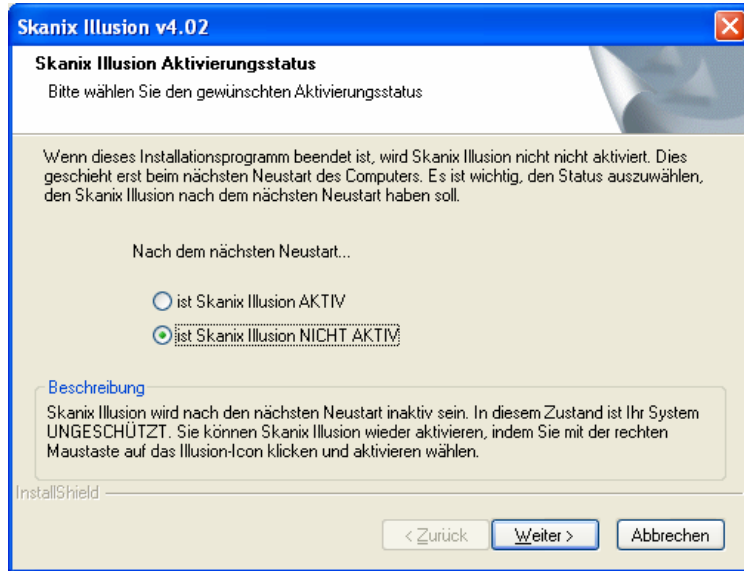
Skanix Illusion v4.02

Skanix Illusion Aktivierungsstatus

Bitte wählen Sie den gewünschten Aktivierungsstatus

Wenn dieses Installationsprogramm beendet ist, wird Skanix Illusion nicht nicht aktiviert. Dies geschieht erst beim nächsten Neustart des Computers. Es ist wichtig, den Status auszuwählen, den Skanix Illusion nach dem nächsten Neustart haben soll.

Nach dem nächsten Neustart...

ist Skanix Illusion AKTIV

ist Skanix Illusion NICHT AKTIV

Beschreibung

Skanix Illusion wird nach den nächsten Neustart inaktiv sein. In diesem Zustand ist Ihr System UNGESCHÜTZT. Sie können Skanix Illusion wieder aktivieren, indem Sie mit der rechten Maustaste auf das Illusion-Icon klicken und aktivieren wählen.

InstallShield

< Zurück

Weiter >

Abbrechen